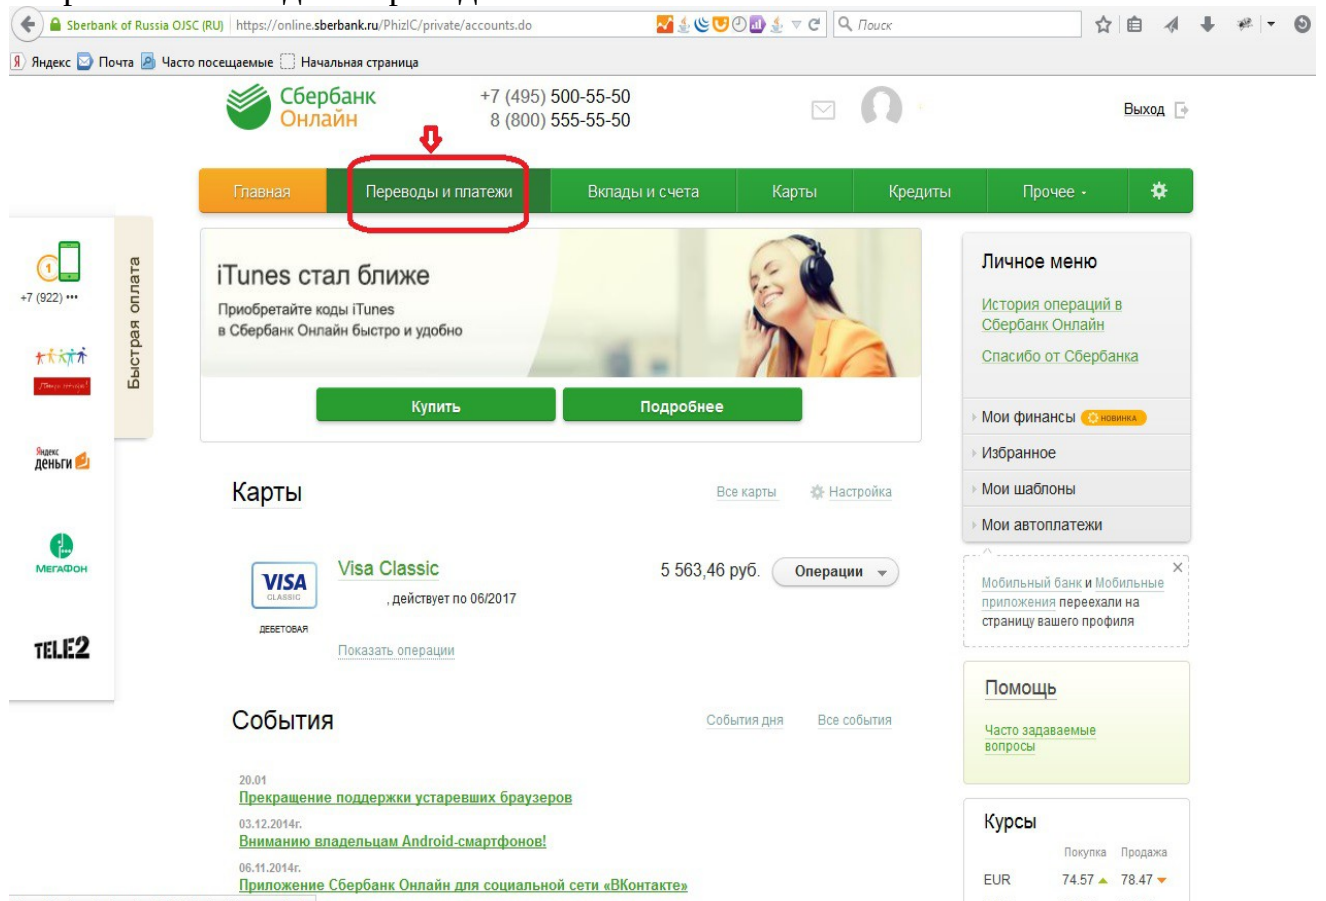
Sberbank of Russia OJSC (RU) https://online.sberbank.ru/PhizIC/private/accounts.do
Поиск

Яндекс Почта Часто посещаемые Начальная страница

Сбербанк Онлайн
+7 (495) 500-55-50
8 (800) 555-55-50

Выход

Главная
Переводы и платежи
Вклады и счета
Карты
Кредиты
Прочее

+7 (922) •••
Быстрая оплата
Яндекс Деньги
МегаФон
TELE2

iTunes стал ближе
Приобретайте коды iTunes в Сбербанк Онлайн быстро и удобно

Купить
Подробнее

Карты
Все карты
Настройка

VISA CLASSIC
ДЕБЕТОВАЯ
Visa Classic
, действует по 06/2017
5 563,46 руб.
Операции
Показать операции

События
События дня
Все события

20.01
Прекращение поддержки устаревших браузеров
03.12.2014г.
Вниманию владельцам Android-смартфонов!
06.11.2014г.
Приложение Сбербанк Онлайн для социальной сети «ВКонтакте»

Личное меню
История операций в Сбербанк Онлайн
Спасибо от Сбербанка
Мои финансы НОВИНКА
Избранное
Мои шаблоны
Мои автоплатежи

Мобильный банк и Мобильные приложения переехали на страницу вашего профиля

Помощь
Часто задаваемые вопросы

Курсы
| | Покупка | Продажа |
|---|---|---|
| EUR | 74.57 | 78.47 |